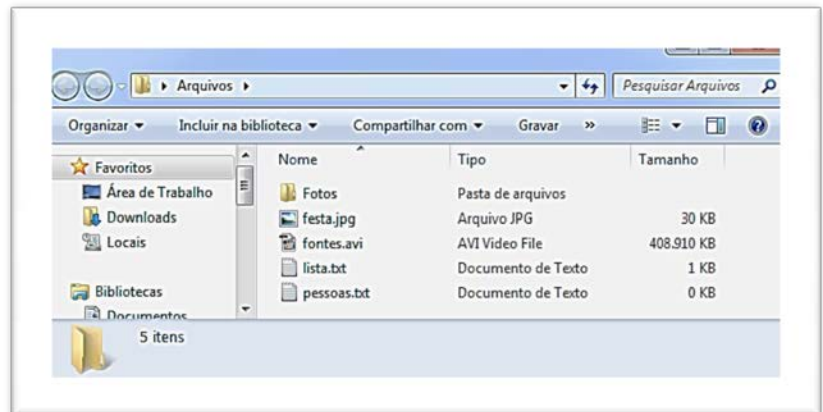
▸ Arquivos ▸

Pesquisar Arquivos

Organizar ▾ Incluir na biblioteca ▾ Compartilhar com ▾ Gravar »

Favoritos
Área de Trabalho
Downloads
Locais

Bibliotecas
Documentos

| Nome | Tipo | Tamanho |
|---|---|---|
| Fotos | Pasta de arquivos | |
| festa.jpg | Arquivo JPG | 30 KB |
| fontes.avi | AVI Video File | 408.910 KB |
| lista.txt | Documento de Texto | 1 KB |
| pessoas.txt | Documento de Texto | 0 KB |

5 itens